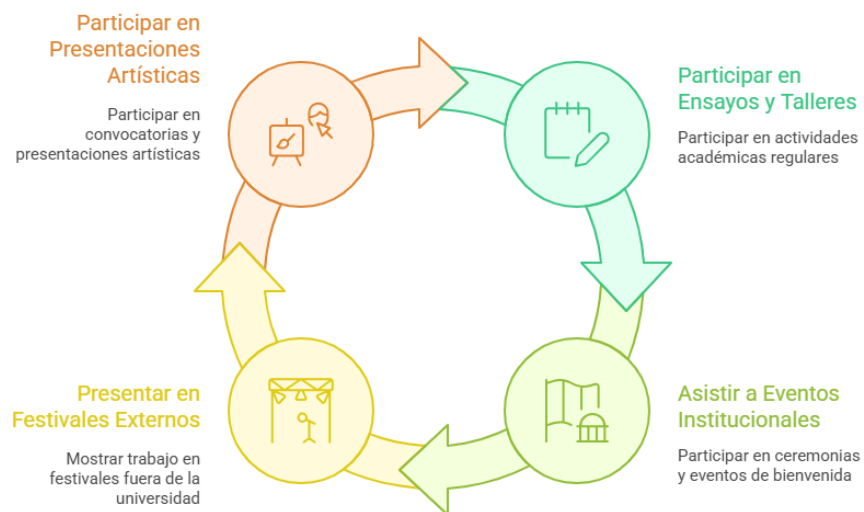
Participar en Presentaciones Artísticas

Participar en convocatorias y presentaciones artísticas

Participar en Ensayos y Talleres

Participar en actividades académicas regulares

Presentar en Festivales Externos

Mostrar trabajo en festivales fuera de la universidad

Asistir a Eventos Institucionales

Participar en ceremonias y eventos de bienvenida